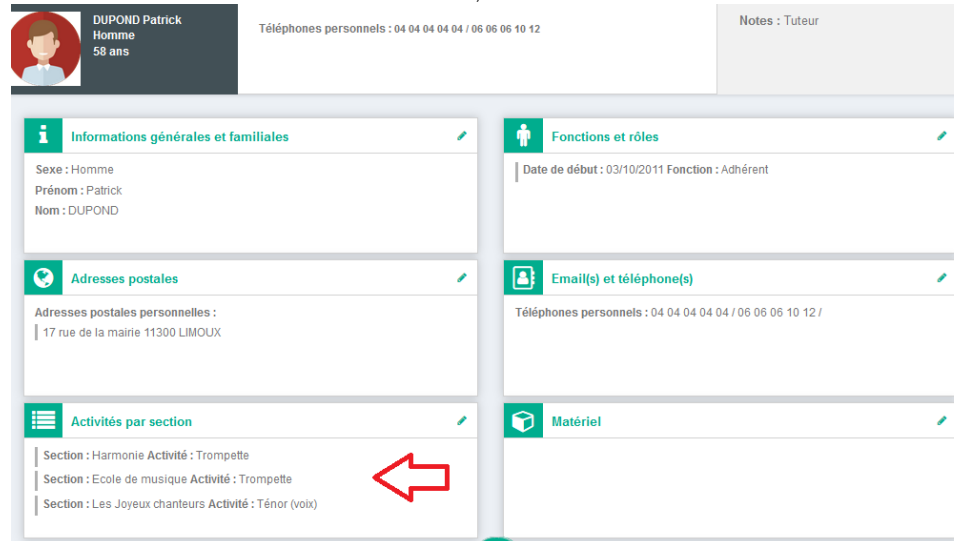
DUPOND Patrick
Homme
58 ans

Téléphones personnels : 04 04 04 04 04 / 06 06 06 10 12

Notes : Tuteur

Informations générales et familiales

Sexe : Homme
Prénom : Patrick
Nom : DUPOND

Fonctions et rôles

Date de début : 03/10/2011 Fonction : Adhérent

Adresses postales

Adresses postales personnelles :
17 rue de la mairie 11300 LIMOUX

Email(s) et téléphone(s)

Téléphones personnels : 04 04 04 04 04 / 06 06 06 10 12 /

Activités par section

Section : Harmonie Activité : Trompette
Section : Ecole de musique Activité : Trompette
Section : Les Joyeux chanteurs Activité : Ténor (voix)

Matériel